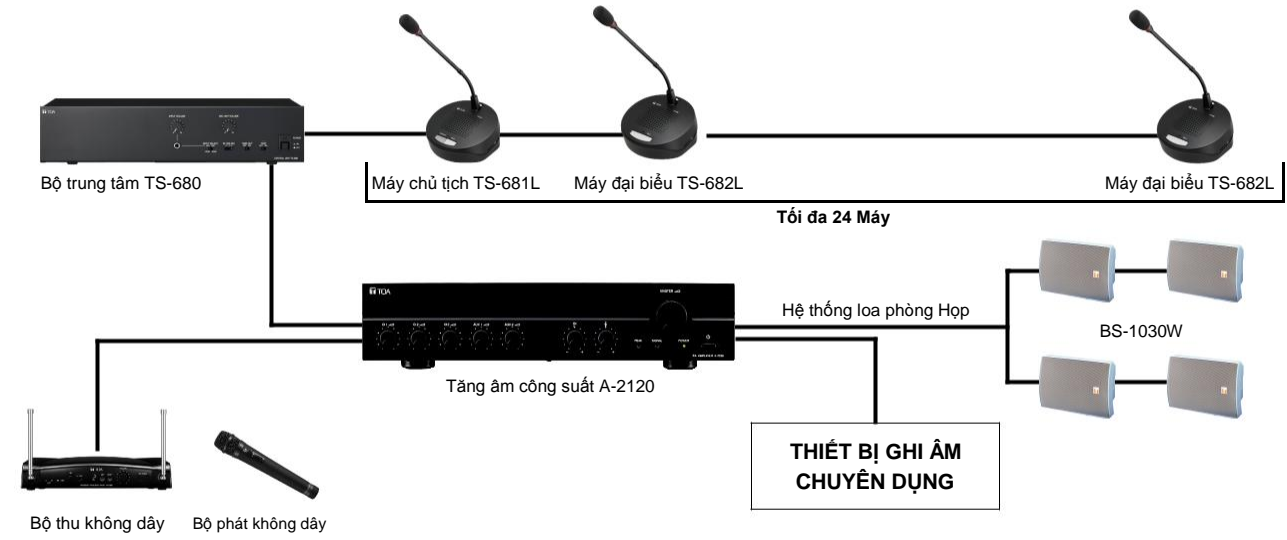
Bộ trung tâm TS-680

Máy chủ tịch TS-681L

Máy đại biểu TS-682L

Máy đại biểu TS-682L

Tối đa 24 Máy

TOA

TOA

MASTER

Hệ thống loa phòng Họp

BS-1030W

Tăng âm công suất A-2120

THIẾT BỊ GHI ÂM CHUYÊN DỤNG

Bộ thu không dây

Bộ phát không dây